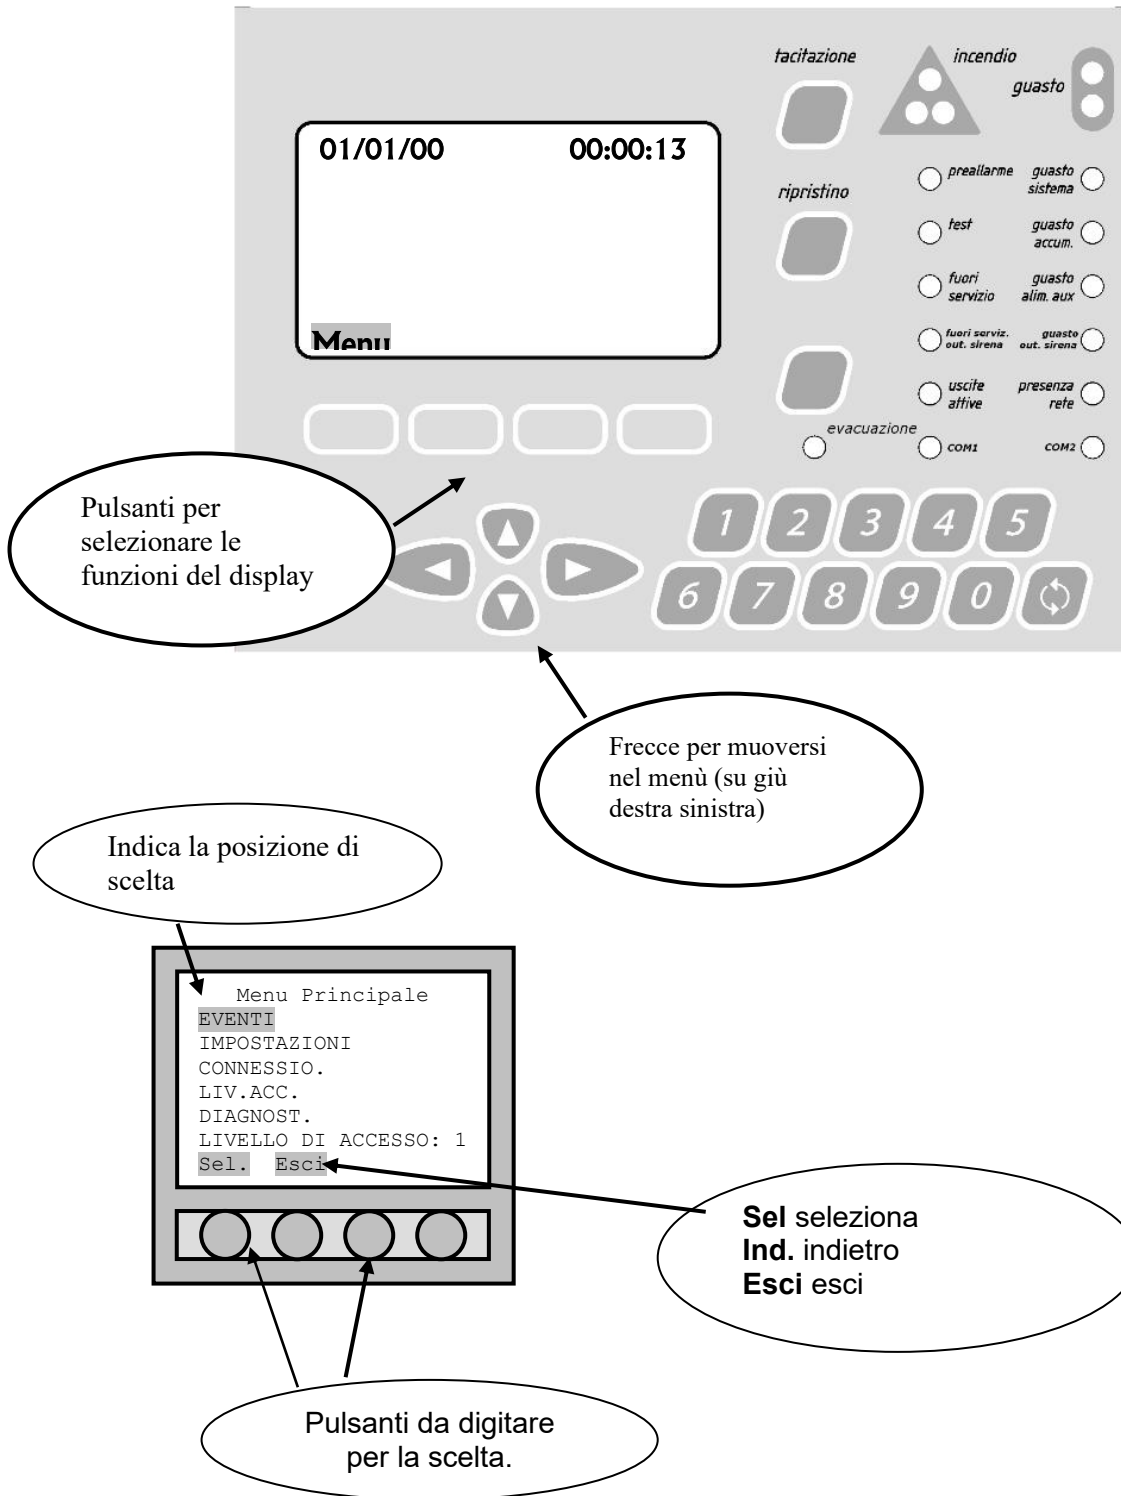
tacitazione

incendio

guasto

01/01/00 00:00:13

Menu

ripristino

preallarme

guasto sistema

test

guasto accum.

fuori servizio

guasto alim. aux

fuori serviz. out. sirena

guasto out. sirena

uscite attive

presenza rete

evacuazione

COM1

COM2

Pulsanti per selezionare le funzioni del display

1 2 3 4 5

6 7 8 9 0

Frecce per muoversi nel menù (su giù destra sinistra)

Indica la posizione di scelta

Menu Principale
EVENTI
IMPOSTAZIONI
CONNESSIO.
LIV.ACC.
DIAGNOST.
LIVELLO DI ACCESSO: 1
Sel. Esci

**Sel** seleziona
**Ind.** indietro
**Esci** esci

Pulsanti da digitare per la scelta.